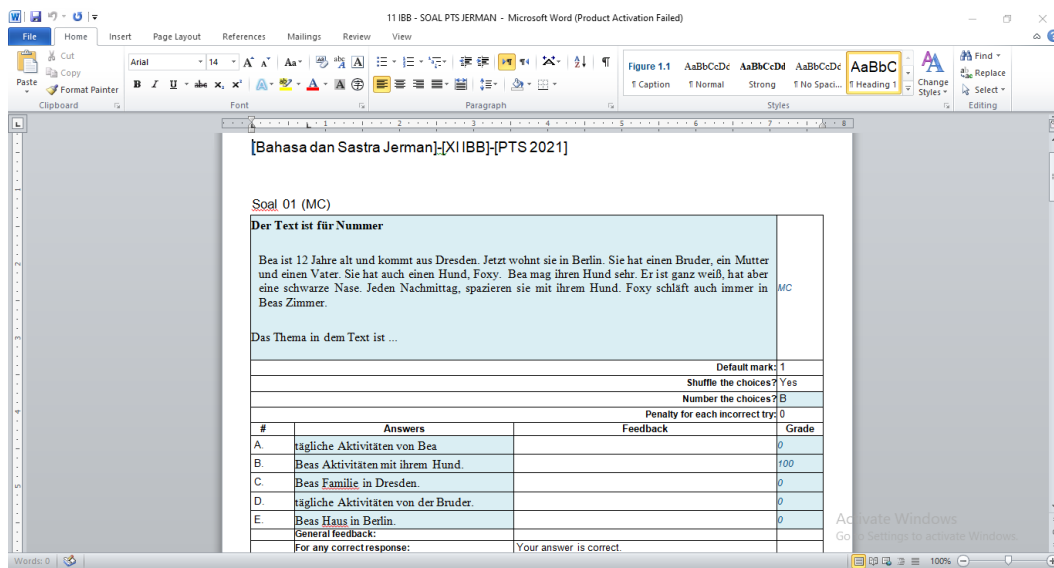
11 IBB - SOAL PTS JERMAN - Microsoft Word (Product Activation Failed)

File Home Insert Page Layout References Mailings Review View

Cut Copy Format Painter Paste Clipboard
Arial 14 Font
Paragraph
Figure 1.1 ¶ Caption | AaBbCcDc ¶ Normal | AaBbCcDd Strong | AaBbCcDc ¶ No Spaci... | AaBbC ¶ Heading 1 | Change Styles | Styles
Find Replace Select Editing

[Bahasa dan Sastra Jerman]-[XI IBB]-[PTS 2021]

Soal 01 (MC)

| Der Text ist für Nummer<br><br>Bea ist 12 Jahre alt und kommt aus Dresden. Jetzt wohnt sie in Berlin. Sie hat einen Bruder, ein Mutter und einen Vater. Sie hat auch einen Hund, Foxy. Bea mag ihren Hund sehr. Er ist ganz weiß, hat aber eine schwarze Nase. Jeden Nachmittag, spazieren sie mit ihrem Hund. Foxy schläft auch immer in Beas Zimmer.<br><br>Das Thema in dem Text ist ... | | | MC |
|---|---|---|---|
| | | Default mark: | 1 |
| | | Shuffle the choices? | Yes |
| | | Number the choices? | B |
| | | Penalty for each incorrect try: | 0 |
| # | Answers | Feedback | Grade |
| A. | tägliche Aktivitäten von Bea | | 0 |
| B. | Beas Aktivitäten mit ihrem Hund. | | 100 |
| C. | Beas Familie in Dresden. | | 0 |
| D. | tägliche Aktivitäten von der Bruder. | | 0 |
| E. | Beas Haus in Berlin. | | 0 |
| | General feedback: | | |
| | For any correct response: | Your answer is correct. | |

Activate Windows
Go to Settings to activate Windows.

Words: 0 100%